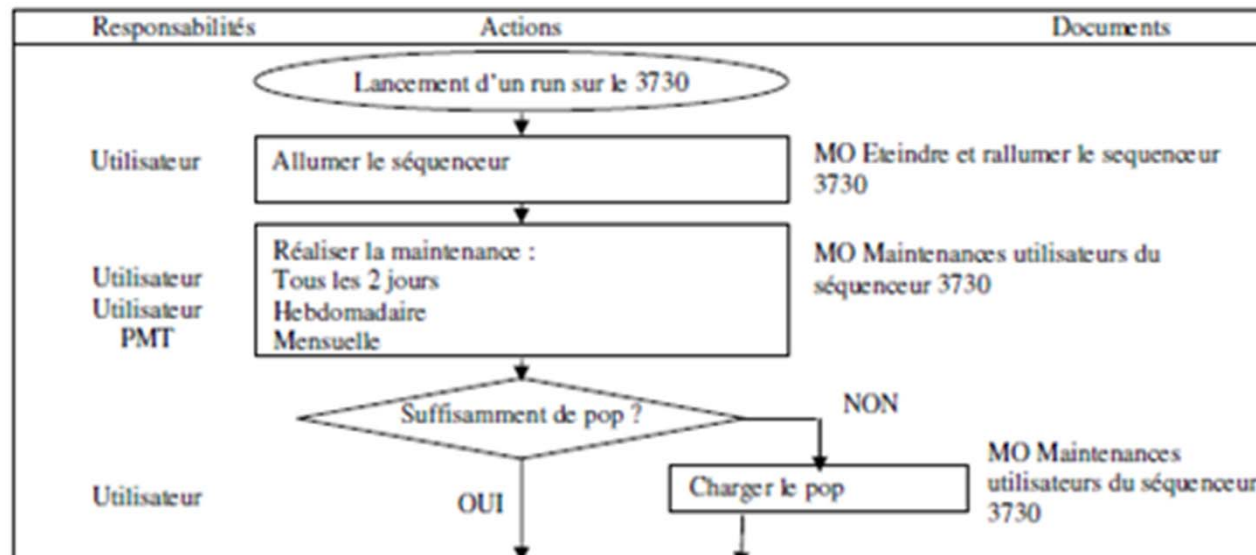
| Responsabilités | Actions | Documents |
|---|---|---|

Lancement d'un run sur le 3730

Utilisateur

Allumer le séquenceur

MO Eteindre et rallumer le sequenceur 3730

Utilisateur
Utilisateur
PMT

Réaliser la maintenance :
Tous les 2 jours
Hebdomadaire
Mensuelle

MO Maintenances utilisateurs du séquenceur 3730

Suffisamment de pop ?

NON

OUI

Utilisateur

Charger le pop

MO Maintenances utilisateurs du séquenceur 3730